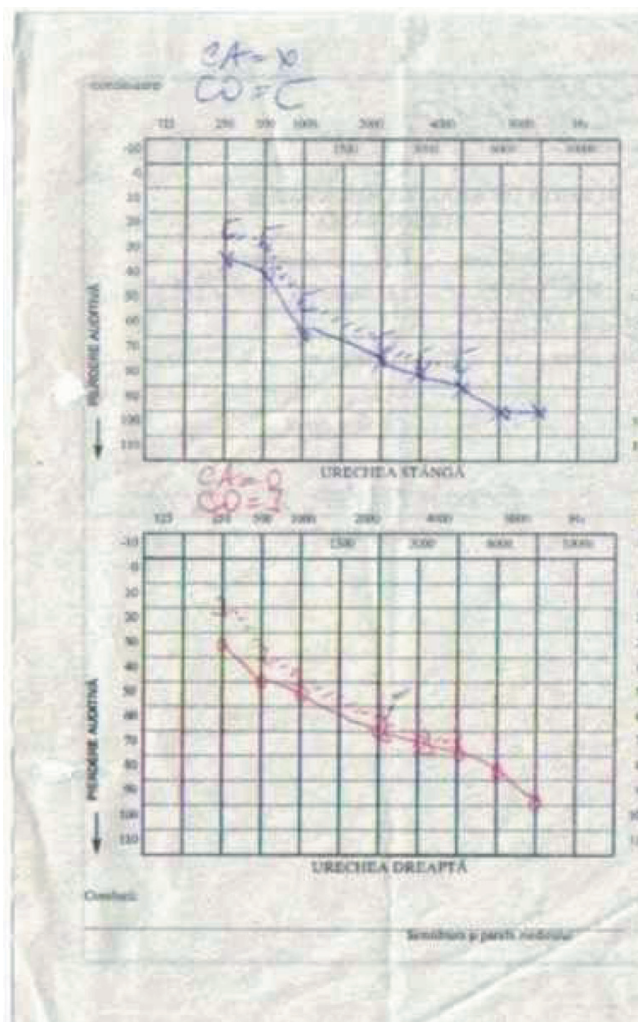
CA = X
CO = C

continuare

125 250 500 1000 2000 4000 8000 Hz
1500 3000 6000 10000

-10
0
10
20
30
40
50
60
70
80
90
100
110

PIERDERE AUDITIVĂ

URECHEA STÂNGĂ

CA = 0
CO = ]

125 250 500 1000 2000 4000 8000 Hz
1500 3000 6000 10000

-10
0
10
20
30
40
50
60
70
80
90
100
110

PIERDERE AUDITIVĂ

URECHEA DREAPTĂ

Concluzii:

Semnătura şi parafa medicului